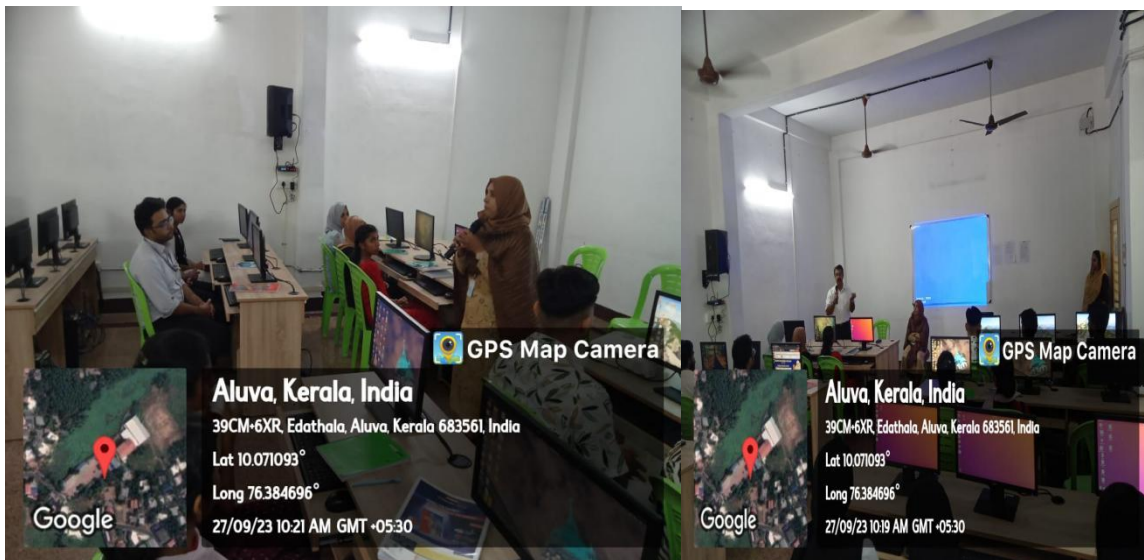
GPS Map Camera

Aluva, Kerala, India

39CM+6XR, Edathala, Aluva, Kerala 683561, India

Lat 10.071093°

Long 76.384696°

27/09/23 10:21 AM GMT +05:30

Google

GPS Map Camera

Aluva, Kerala, India

39CM+6XR, Edathala, Aluva, Kerala 683561, India

Lat 10.071093°

Long 76.384696°

27/09/23 10:19 AM GMT +05:30

Google